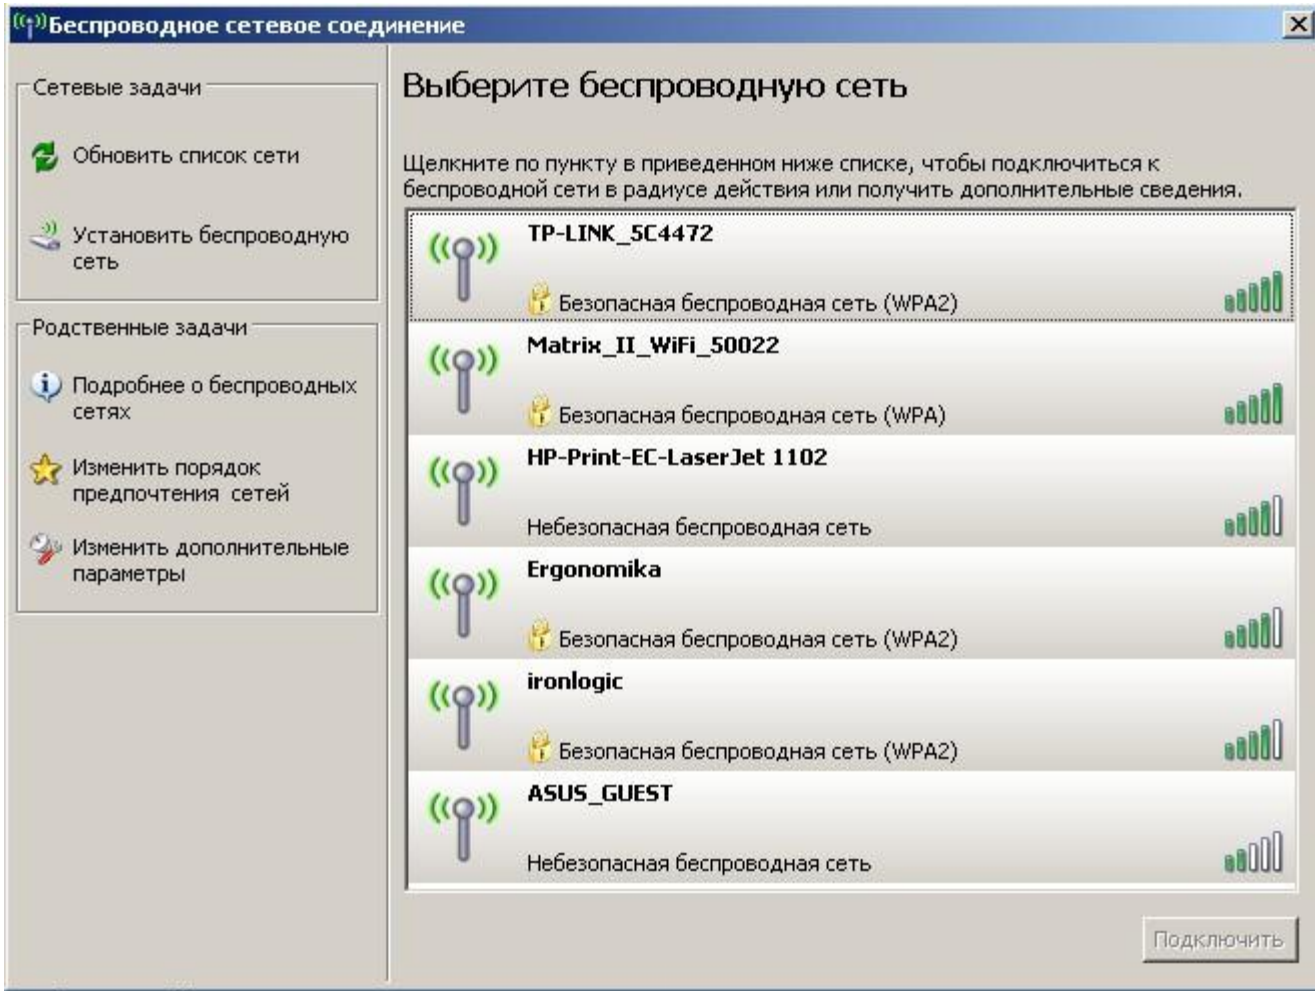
Беспроводное сетевое соединение

Сетевые задачи

Обновить список сети

Установить беспроводную сеть

Родственные задачи

Подробнее о беспроводных сетях

Изменить порядок предпочтения сетей

Изменить дополнительные параметры

Выберите беспроводную сеть

Щелкните по пункту в приведенном ниже списке, чтобы подключиться к беспроводной сети в радиусе действия или получить дополнительные сведения.

TP-LINK_5C4472
Безопасная беспроводная сеть (WPA2)

Matrix_II_WiFi_50022
Безопасная беспроводная сеть (WPA)

HP-Print-EC-LaserJet 1102
Небезопасная беспроводная сеть

Ergonomika
Безопасная беспроводная сеть (WPA2)

ironlogic
Безопасная беспроводная сеть (WPA2)

ASUS_GUEST
Небезопасная беспроводная сеть

Подключить